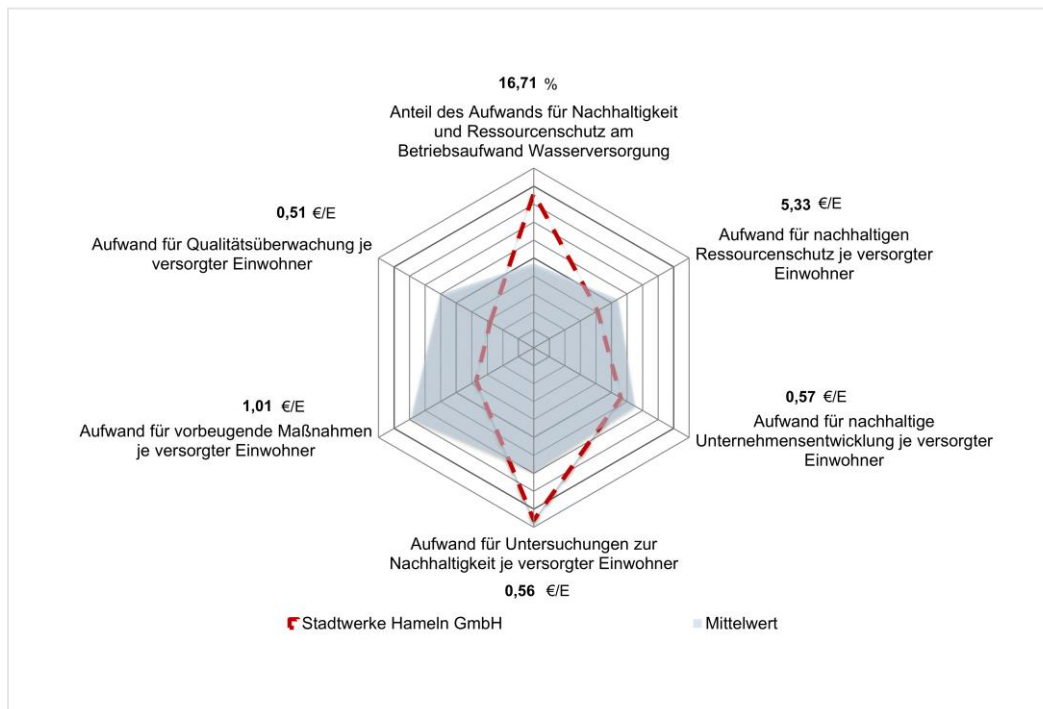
**16,71** %
Anteil des Aufwands für Nachhaltigkeit und Ressourcenschutz am Betriebsaufwand Wasserversorgung

**0,51** €/E
Aufwand für Qualitätsüberwachung je versorgter Einwohner

**5,33** €/E
Aufwand für nachhaltigen Ressourcenschutz je versorgter Einwohner

**1,01** €/E
Aufwand für vorbeugende Maßnahmen je versorgter Einwohner

**0,57** €/E
Aufwand für nachhaltige Unternehmensentwicklung je versorgter Einwohner

Aufwand für Untersuchungen zur Nachhaltigkeit je versorgter Einwohner
**0,56** €/E

Stadtwerke Hameln GmbH

Mittelwert